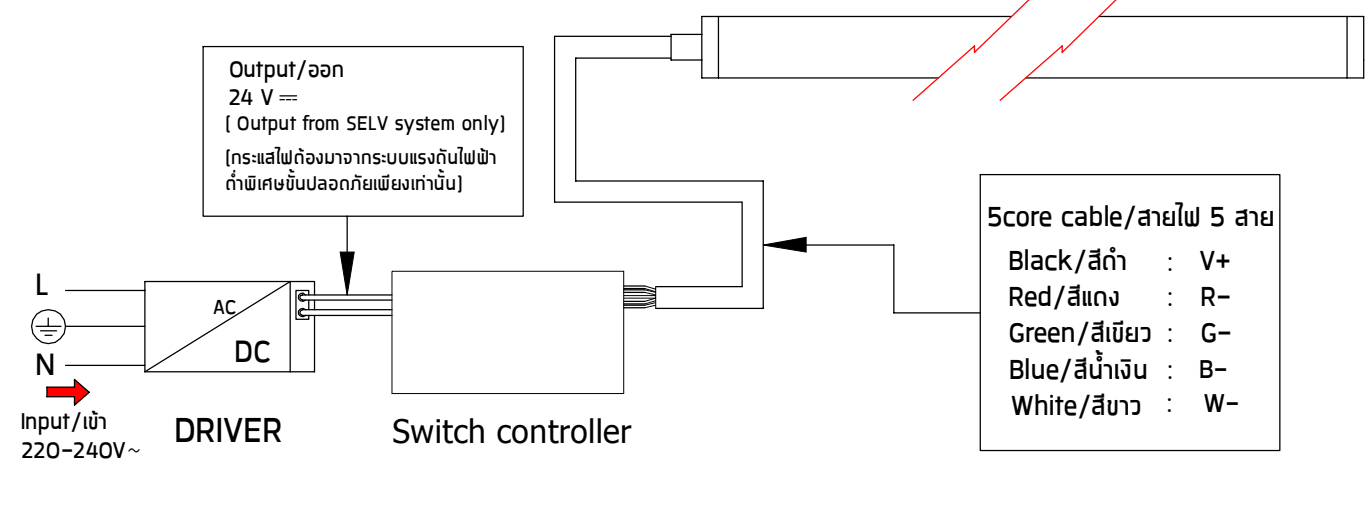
Output/ออก
24 V ⎓
( Output from SELV system only)
(กระแสไฟต้องมาจากระบบแรงดันไฟฟ้าต่ำพิเศษขั้นปลอดภัยเพียงเท่านั้น)

5core cable/สายไฟ 5 สาย
Black/สีดำ : V+
Red/สีแดง : R−
Green/สีเขียว : G−
Blue/สีน้ำเงิน : B−
White/สีขาว : W−

L
N
AC
DC
Input/เข้า
220−240V~
DRIVER
Switch controller